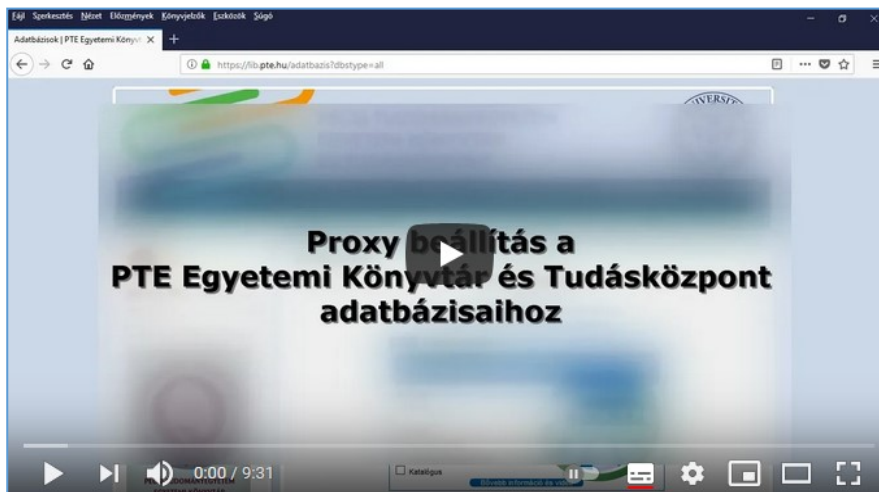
Fájl Szerkesztés Nézet Előzmények Könyvjelzők Eszközök Súgó

Adatbázisok | PTE Egyetemi Könyvt

https://lib.pte.hu/adatbazis?dbstype=all

Proxy beállítás a
PTE Egyetemi Könyvtár és Tudásközpont
adatbázisaihoz

0:00 / 9:31

Katalógus